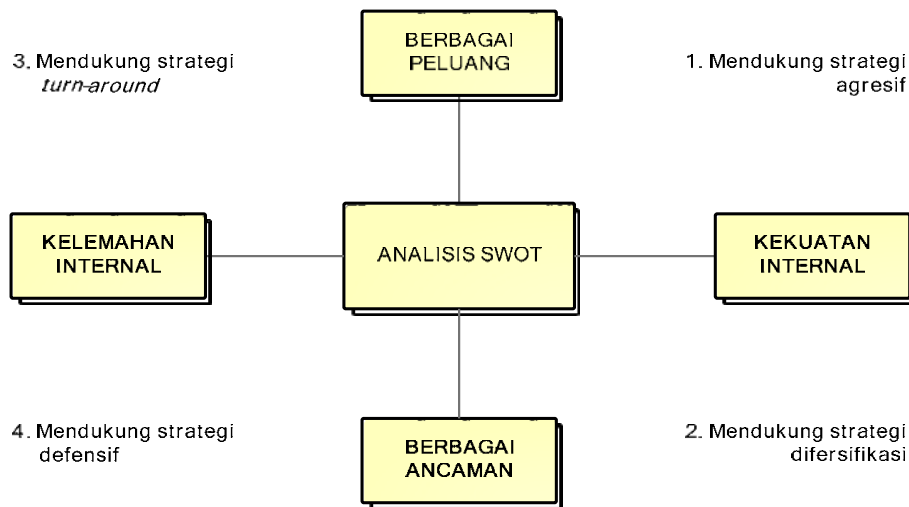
3. Mendukung strategi turn-around

BERBAGAI PELUANG

1. Mendukung strategi agresif

KELEMAHAN INTERNAL

ANALISIS SWOT

KEKUATAN INTERNAL

4. Mendukung strategi defensif

BERBAGAI ANCAMAN

2. Mendukung strategi difersifikasi